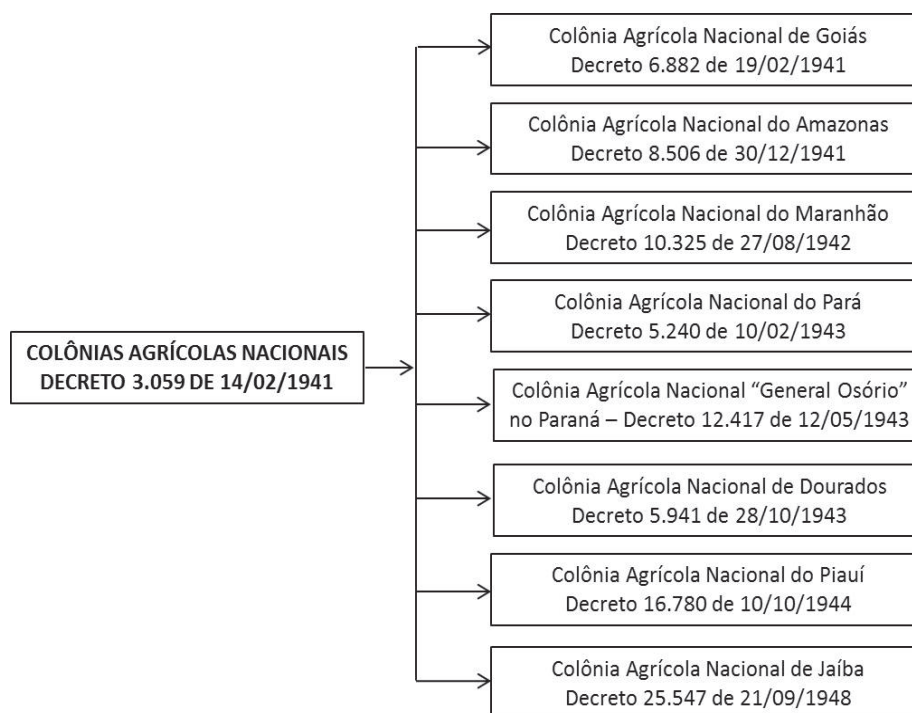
COLÔNIAS AGRÍCOLAS NACIONAIS
DECRETO 3.059 DE 14/02/1941

Colônia Agrícola Nacional de Goiás
Decreto 6.882 de 19/02/1941

Colônia Agrícola Nacional do Amazonas
Decreto 8.506 de 30/12/1941

Colônia Agrícola Nacional do Maranhão
Decreto 10.325 de 27/08/1942

Colônia Agrícola Nacional do Pará
Decreto 5.240 de 10/02/1943

Colônia Agrícola Nacional "General Osório" no Paraná – Decreto 12.417 de 12/05/1943

Colônia Agrícola Nacional de Dourados
Decreto 5.941 de 28/10/1943

Colônia Agrícola Nacional do Piauí
Decreto 16.780 de 10/10/1944

Colônia Agrícola Nacional de Jaíba
Decreto 25.547 de 21/09/1948